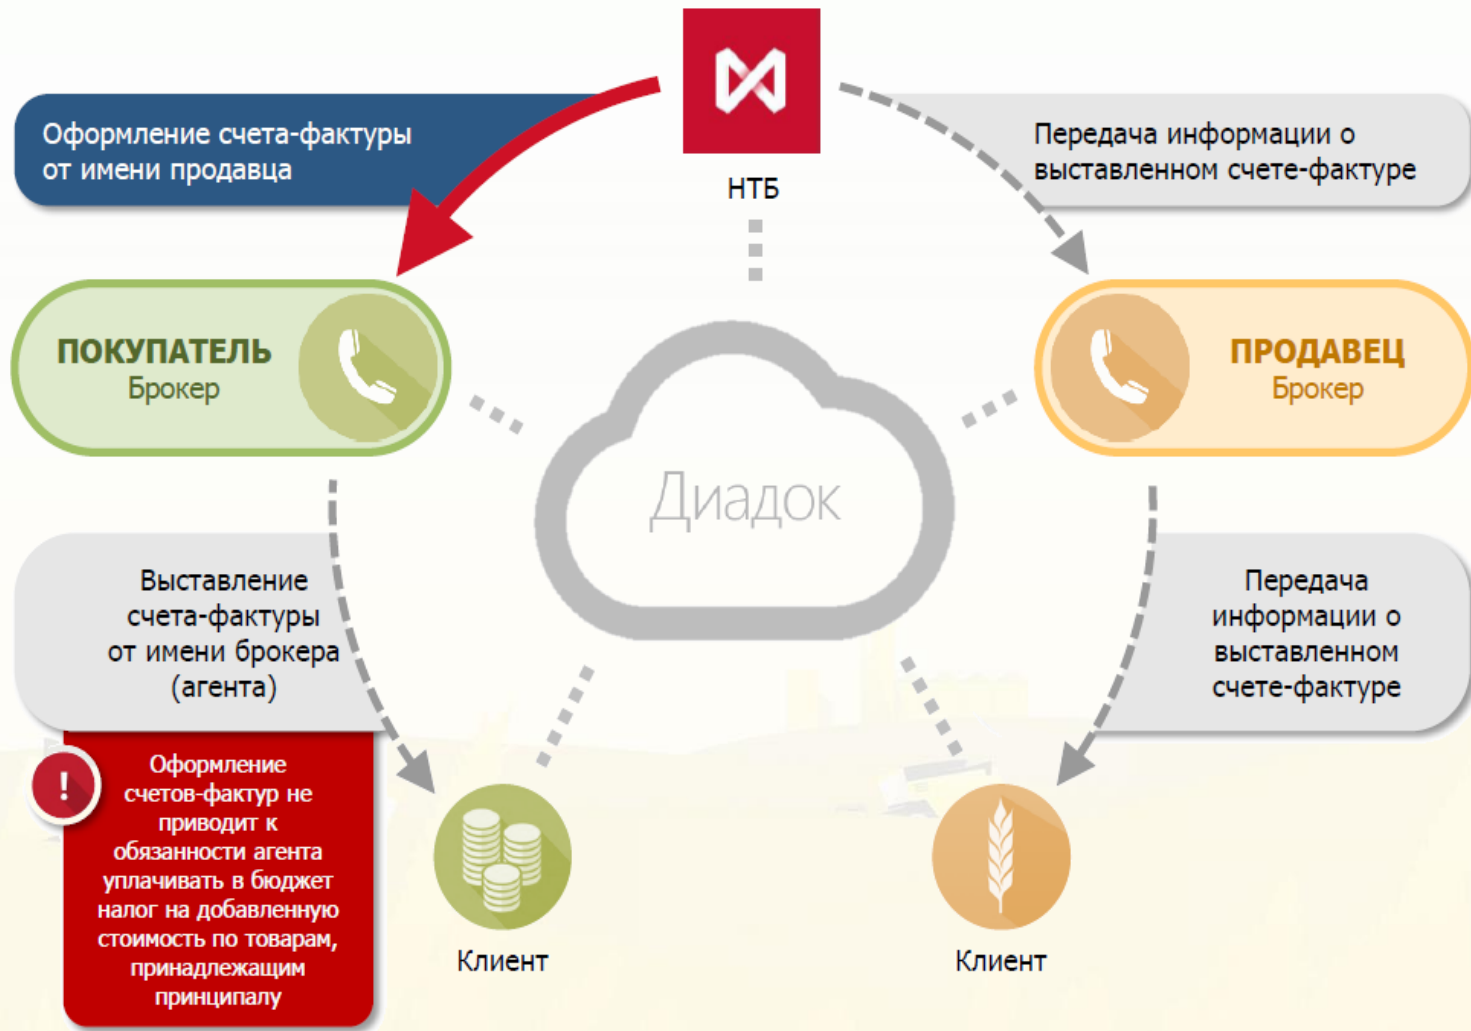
Оформление счета-фактуры от имени продавца

НТБ

Передача информации о выставленном счете-фактуре

ПОКУПАТЕЛЬ
Брокер

ПРОДАВЕЦ
Брокер

Диадок

Выставление счета-фактуры от имени брокера (агента)

Передача информации о выставленном счете-фактуре

!

Оформление счетов-фактур не приводит к обязанности агента уплачивать в бюджет налог на добавленную стоимость по товарам, принадлежащим принципалу

Клиент

Клиент